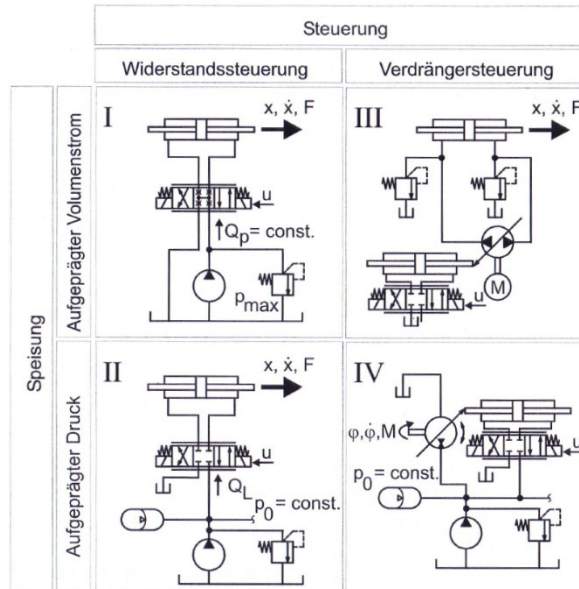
Steuerung

Widerstandssteuerung

Verdrängersteuerung

Speisung

Aufgeprägter Volumenstrom

I

$x, \dot{x}, F$

u

$Q_p = \text{const.}$

$p_{max}$

III

$x, \dot{x}, F$

u

M

Aufgeprägter Druck

II

$x, \dot{x}, F$

u

$Q_L$

$p_0 = \text{const.}$

IV

$\varphi, \dot{\varphi}, M$

u

$p_0 = \text{const.}$